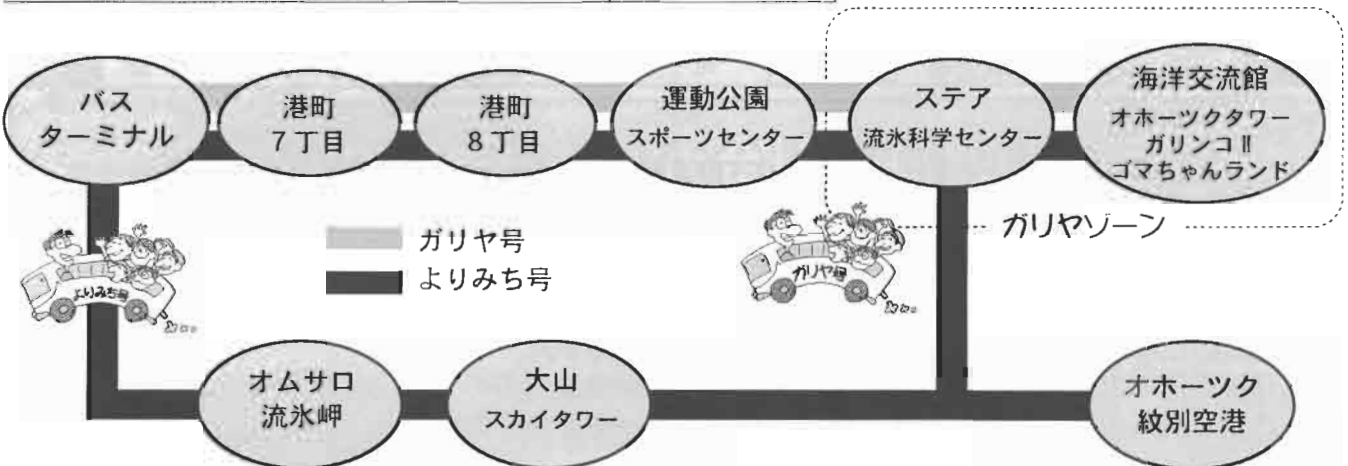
バス
ターミナル

港町
7丁目

港町
8丁目

運動公園
スポーツセンター

ステア
流氷科学センター

海洋交流館
オホーツクタワー
ガリンコII
ゴマちゃんランド

ガリヤゾーン

ガリヤ号
よりみち号

よりみち号

ガリヤ号

オムサロ
流氷岬

大山
スカイタワー

オホーツク
紋別空港